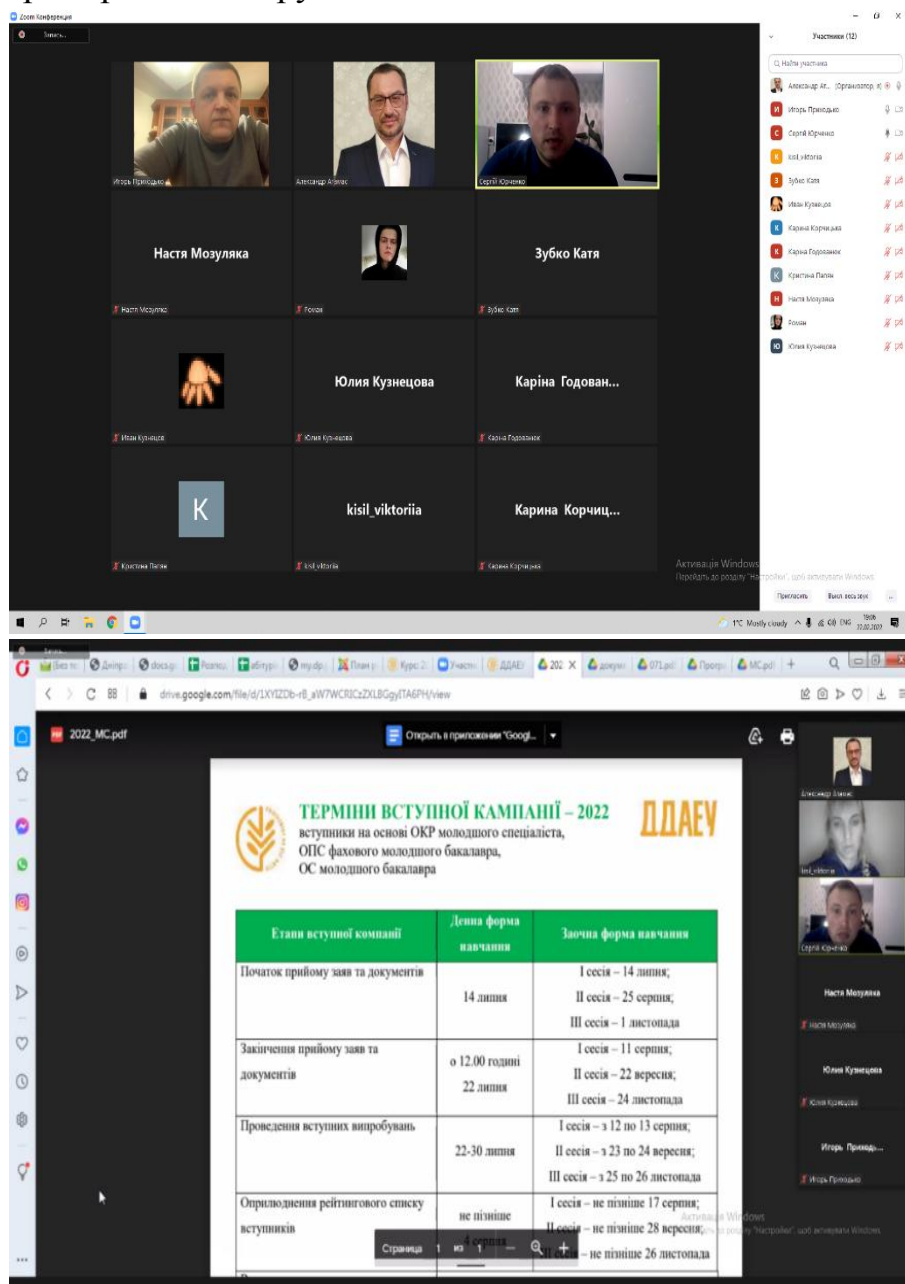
Zoom Конференция

Запись...

Участники (12)

Найти участника

Александр Ат... (Организатор, я)
Игорь Приходько
Сергій Юрченко
kisil_viktoriia
Зубко Катя
Иван Кузнецов
Карина Корчицька
Карина Годованюк
Кристина Папян
Настя Мозуляка
Роман
Юлия Кузнецова

Игорь Приходько
Александр Атаман
Сергій Юрченко

Настя Мозуляка
Настя Мозуляка
Роман
Зубко Катя
Зубко Катя

Иван Кузнецов
Юлия Кузнецова
Юлия Кузнецова
Каріна Годован...
Карина Годованюк

K
Кристина Папян
kisil_viktoriia
kisil_viktoriia
Карина Корчиц...
Карина Корчицька

Активація Windows
Перейдіть до розділу "Настройки", щоб активувати Windows.

Пригласить
Выкл. весь звук

1°C Mostly cloudy ENG 19:06 22.02.2022

drive.google.com/file/d/1XYIZDb-r8_aW7WCRICzZXLBGgyJTA6PH/view

2022_MC.pdf

Открыть в приложении "Googl...

ТЕРМІНИ ВСТУПНОЇ КАМПАНІЇ – 2022
вступники на основі ОКР молодшого спеціаліста, ОПС фахового молодшого бакалавра, ОС молодшого бакалавра

ДДАЕУ

| Етапи вступної компанії | Денна форма навчання | Заочна форма навчання |
|---|---|---|
| Початок прийому заяв та документів | 14 липня | I сесія – 14 липня; II сесія – 25 серпня; III сесія – 1 листопада |
| Закінчення прийому заяв та документів | о 12.00 годині 22 липня | I сесія – 11 серпня; II сесія – 22 вересня; III сесія – 24 листопада |
| Проведення вступних випробувань | 22-30 липня | I сесія – з 12 по 13 серпня; II сесія – з 23 по 24 вересня; III сесія – з 25 по 26 листопада |
| Оприлюднення рейтингового списку вступників | не пізніше 4 серпня | I сесія – не пізніше 17 серпня; II сесія – не пізніше 28 вересня; III сесія – не пізніше 26 листопада |

Страница 1 из 1

Александр Атаман
kisil_viktoriia
Сергій Юрченко
Настя Мозуляка
Настя Мозуляка
Юлия Кузнецова
Юлия Кузнецова
Игорь Приход...
Игорь Приходько

Активація Windows
Перейдіть до розділу "Настройки", щоб активувати Windows.